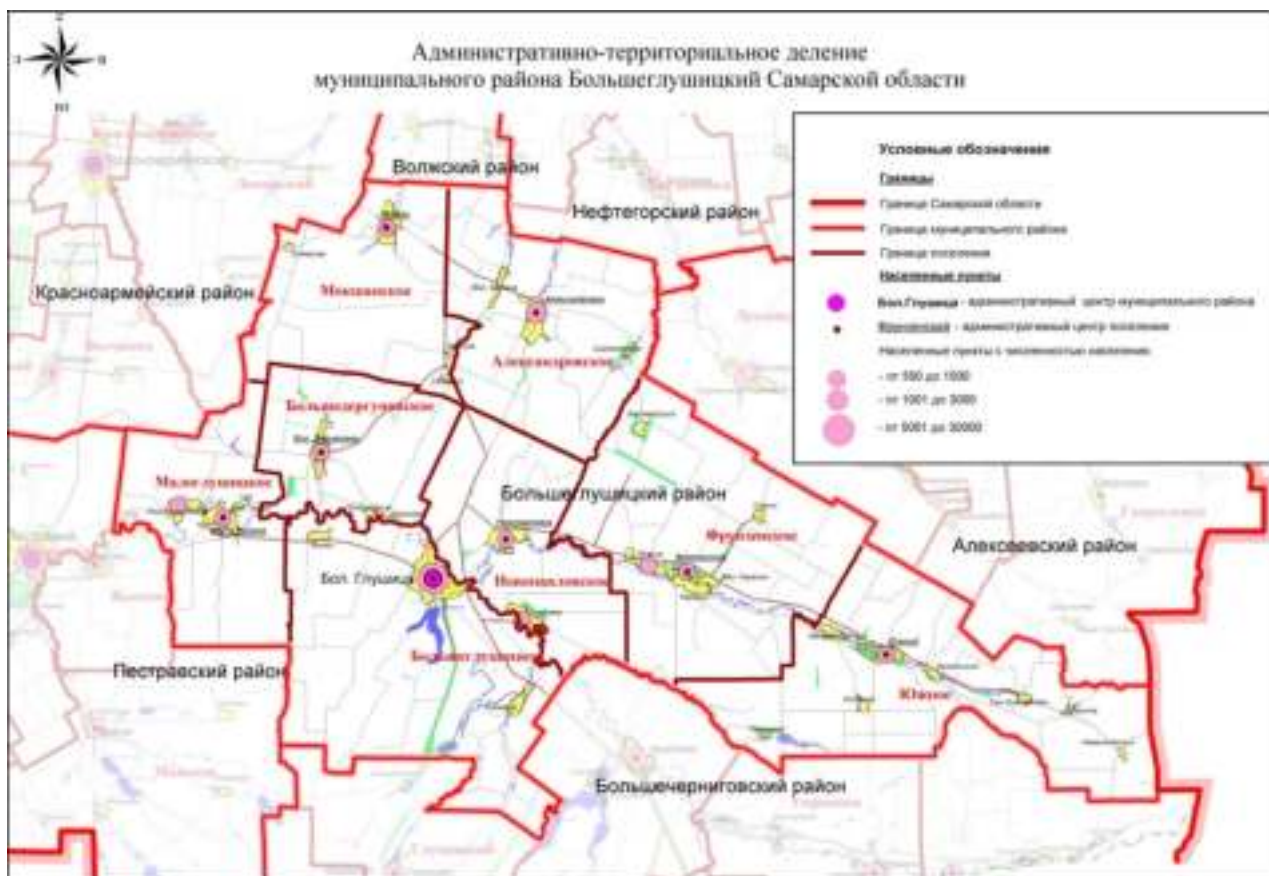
Административно-территориальное деление
муниципального района Большеглушицкий Самарской области

Условные обозначения

Границы

Граница Самарской области

Граница муниципального района

Граница поселения

Населенные пункты

Бол.Глушица - административный центр муниципального района

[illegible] - административный центр поселения

Населенные пункты с численностью населения:

- от 500 до 1000

- от 1001 до 3000

- от 3001 до 30000

Волжский район

Нефтегорский район

Красноармейский район

Мокшинское

Александровское

Большедергуновское

Малоглушицкое

Большеглушицкий район

Фрунзенское

Алексеевский район

Бол. Глушица

Новопавловское

Пестравский район

Большеглушицкое

Южное

Большечерниговский район